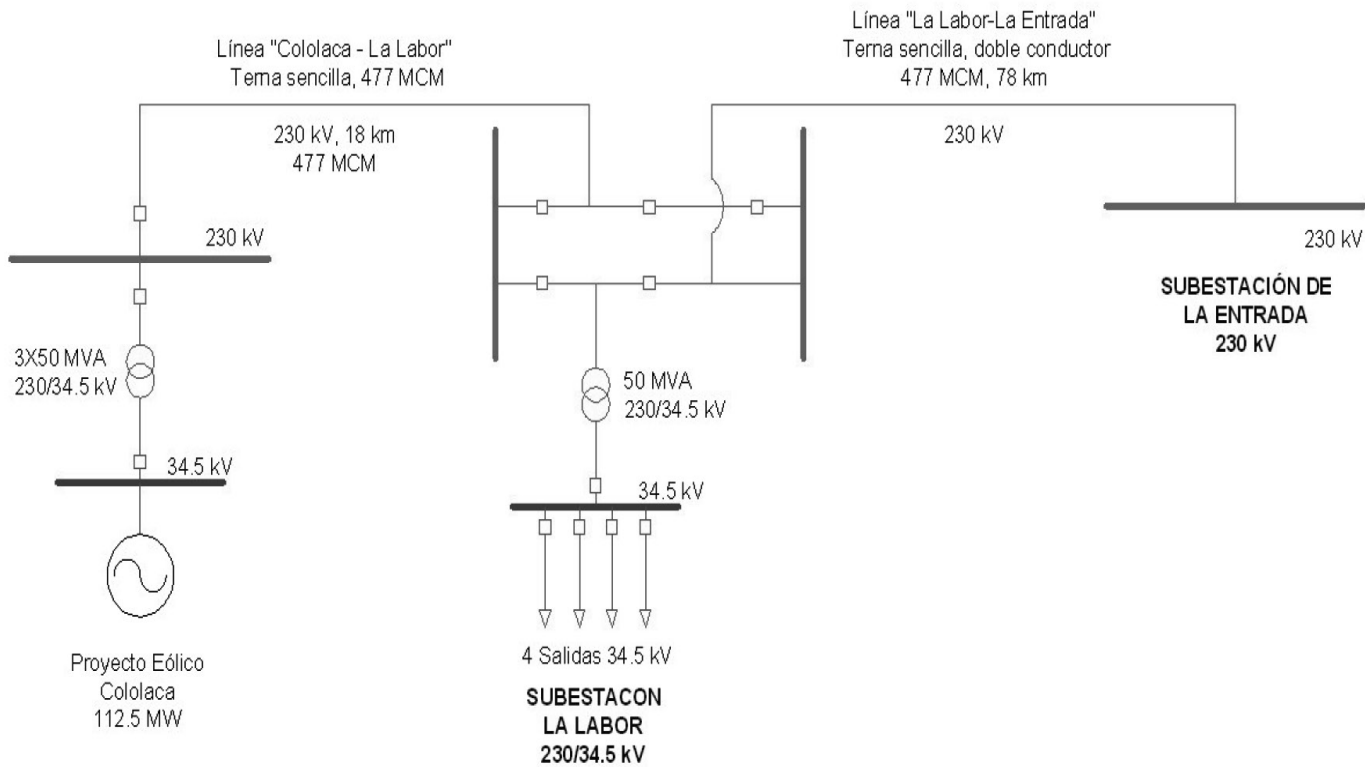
Línea "Cololaca - La Labor"
Terna sencilla, 477 MCM

Línea "La Labor-La Entrada"
Terna sencilla, doble conductor
477 MCM, 78 km

230 kV, 18 km
477 MCM

230 kV

230 kV

230 kV

SUBESTACIÓN DE
LA ENTRADA
230 kV

3X50 MVA
230/34.5 kV

50 MVA
230/34.5 kV

34.5 kV

34.5 kV

Proyecto Eólico
Cololaca
112.5 MW

4 Salidas 34.5 kV

SUBESTACON
LA LABOR
230/34.5 kV